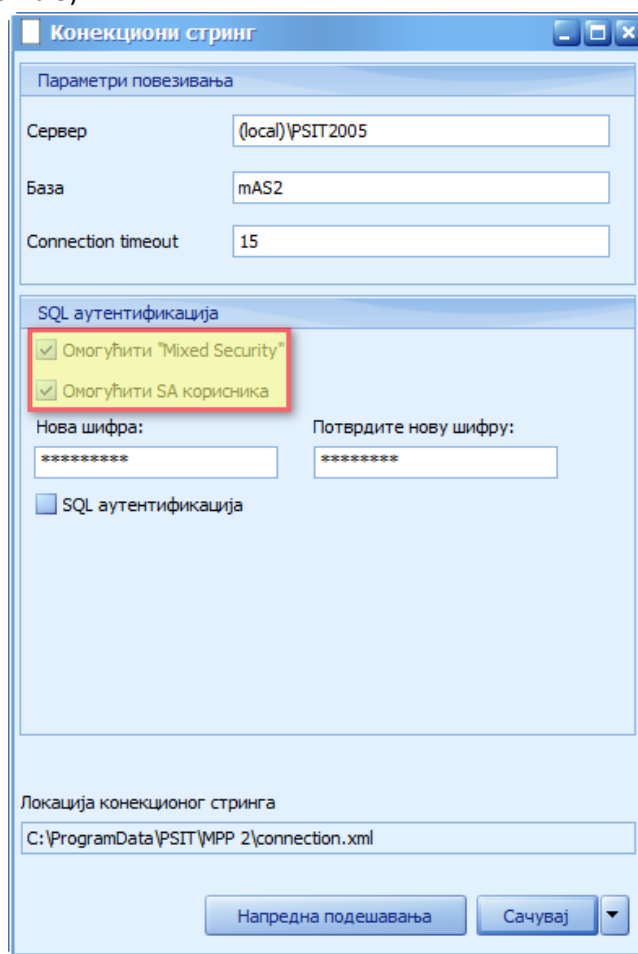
Конекциони стринг

Параметри повезивања

Сервер (local)\PSIT2005

База mAS2

Connection timeout 15

SQL аутентификација

Омогућити "Mixed Security"

Омогућити SA корисника

Нова шифра: *********

Потврдите нову шифру: ********

SQL аутентификација

Локација конекционог стринга

C:\ProgramData\PSIT\MPP 2\connection.xml

Напредна подешавања

Сачувај